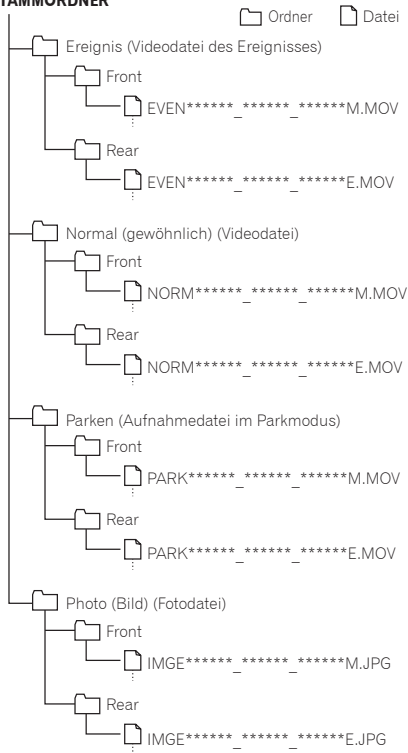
TAMMORDNER

Ordner Datei

Ereignis (Videodatei des Ereignisses)
Front
EVEN******_******_******M.MOV
Rear
EVEN******_******_******E.MOV
Normal (gewöhnlich) (Videodatei)
Front
NORM******_******_******M.MOV
Rear
NORM******_******_******E.MOV
Parken (Aufnahmedatei im Parkmodus)
Front
PARK******_******_******M.MOV
Rear
PARK******_******_******E.MOV
Photo (Bild) (Fotodatei)
Front
IMGE******_******_******M.JPG
Rear
IMGE******_******_******E.JPG